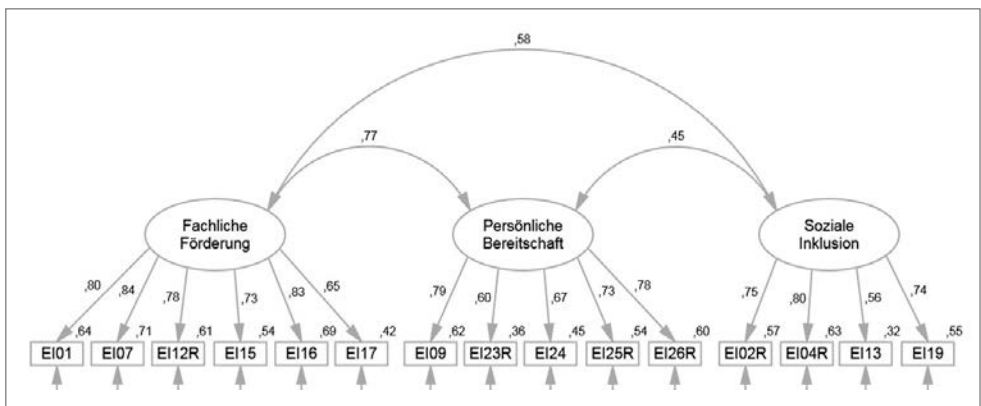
,58

,77

,45

Fachliche Förderung

Persönliche Bereitschaft

Soziale Inklusion

,80 ,84 ,78 ,73 ,83 ,65

,79 ,60 ,67 ,73 ,78

,75 ,80 ,56 ,74

,64 ,71 ,61 ,54 ,69 ,42

,62 ,36 ,45 ,54 ,60

,57 ,63 ,32 ,55

EI01 EI07 EI12R EI15 EI16 EI17 EI09 EI23R EI24 EI25R EI26R EI02R EI04R EI13 EI19